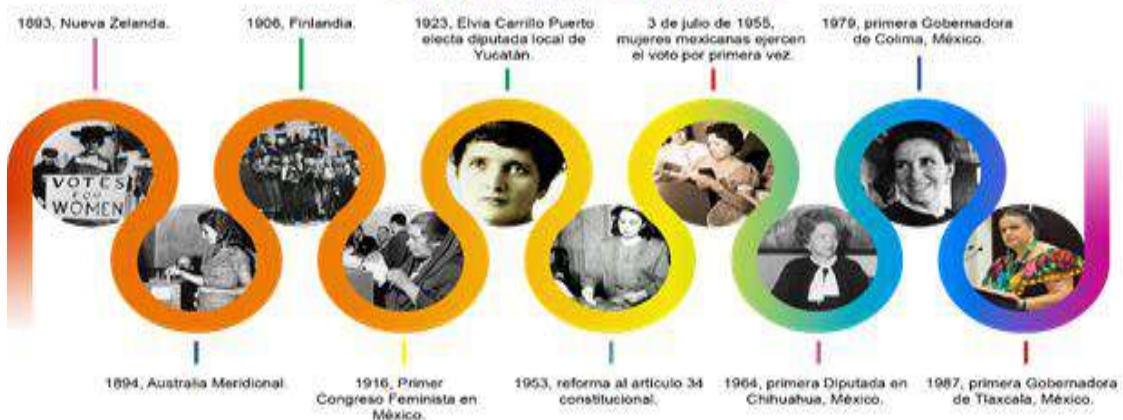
1893, Nueva Zelanda.

1906, Finlandia.

1923, Elvia Carrillo Puerto electa diputada local de Yucatán.

3 de julio de 1955, mujeres mexicanas ejercen el voto por primera vez.

1979, primera Gobernadora de Colima, México.

VOTES FOR WOMEN

1894, Australia Meridional.

1916, Primer Congreso Feminista en México.

1953, reforma al artículo 34 constitucional.

1964, primera Diputada en Chihuahua, México.

1987, primera Gobernadora de Tlaxcala, México.